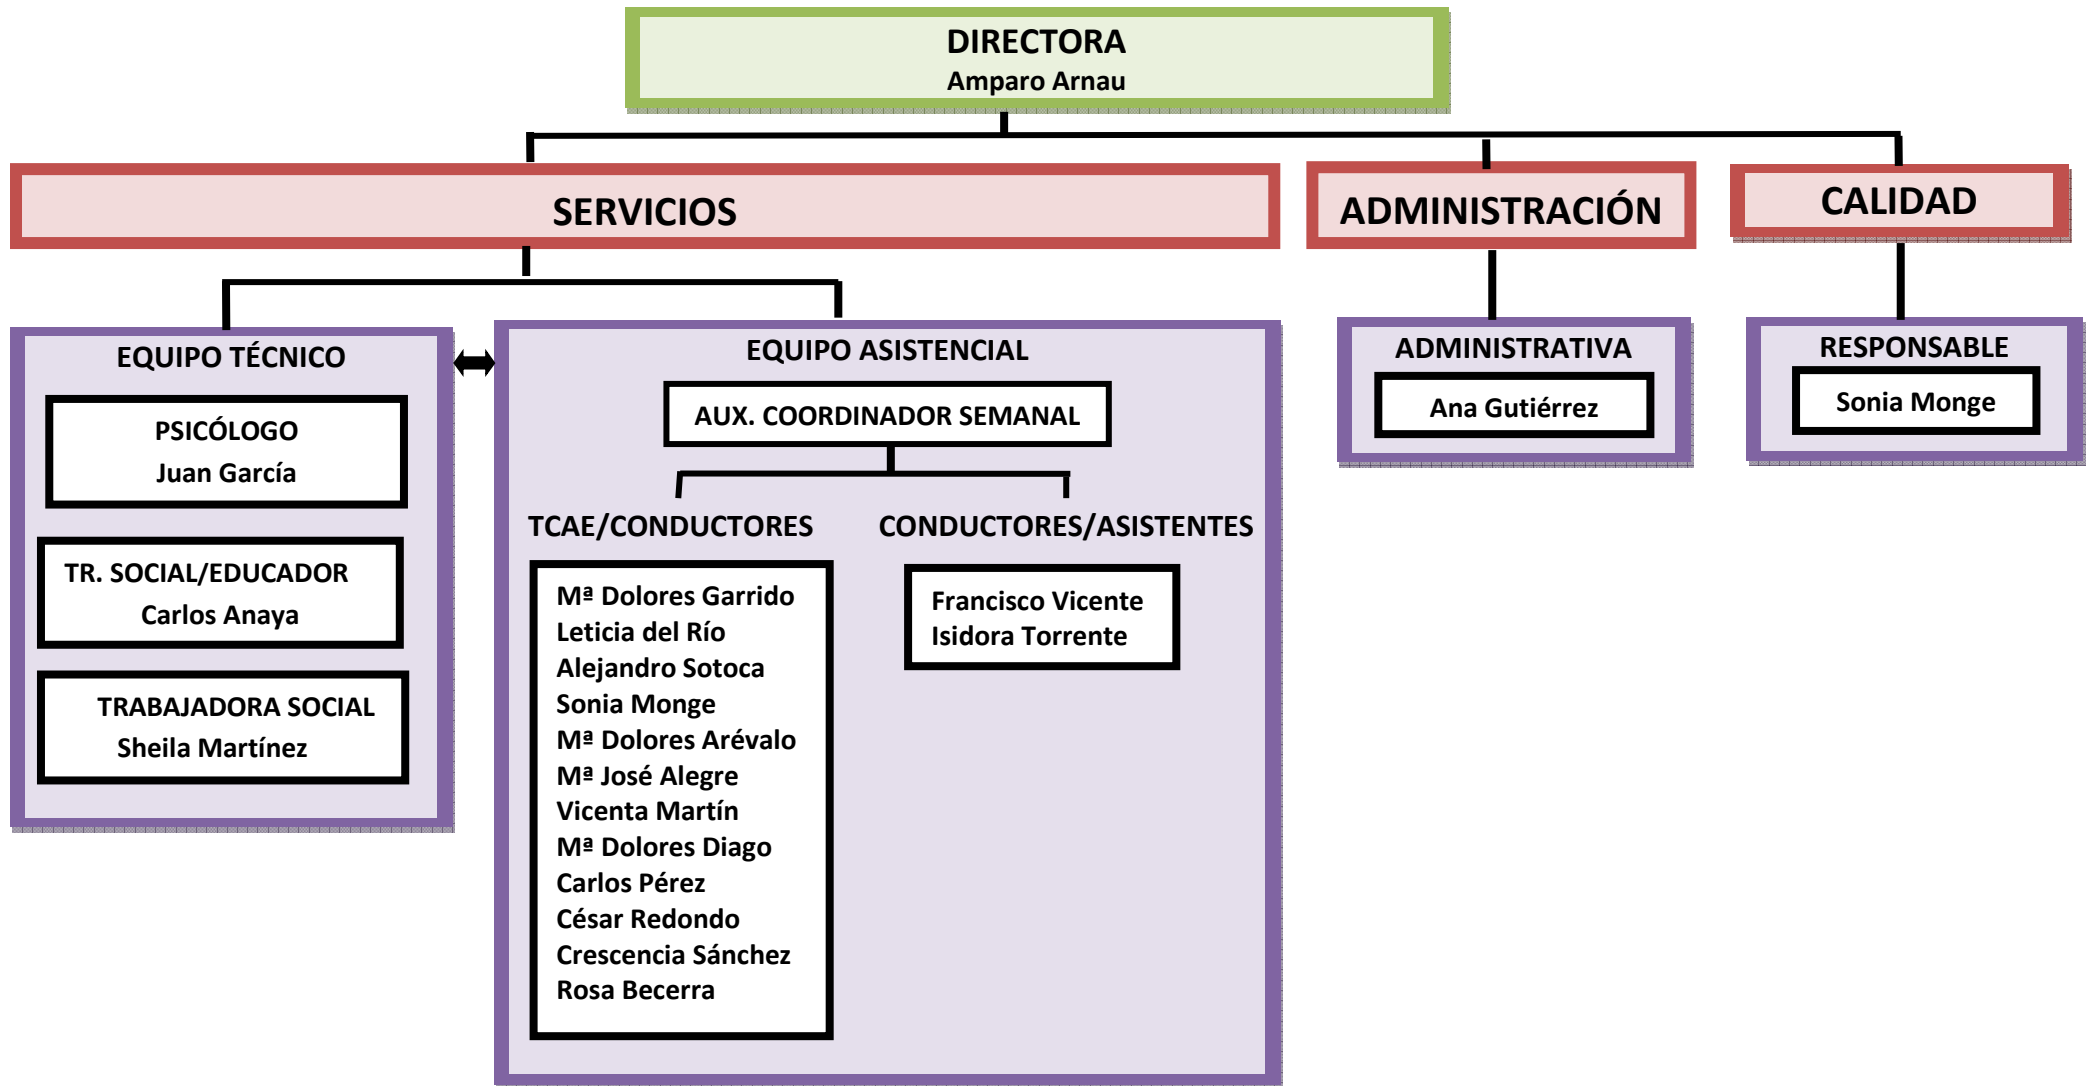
DIRECTORA
Amparo Arnau

SERVICIOS

ADMINISTRACIÓN

CALIDAD

EQUIPO TÉCNICO

PSICÓLOGO
Juan García

TR. SOCIAL/EDUCADOR
Carlos Anaya

TRABAJADORA SOCIAL
Sheila Martínez

EQUIPO ASISTENCIAL

AUX. COORDINADOR SEMANAL

TCAE/CONDUCTORES

Mª Dolores Garrido
Leticia del Río
Alejandro Sotoca
Sonia Monge
Mª Dolores Arévalo
Mª José Alegre
Vicenta Martín
Mª Dolores Diago
Carlos Pérez
César Redondo
Crescencia Sánchez
Rosa Becerra

CONDUCTORES/ASISTENTES

Francisco Vicente
Isidora Torrente

ADMINISTRATIVA

Ana Gutiérrez

RESPONSABLE

Sonia Monge